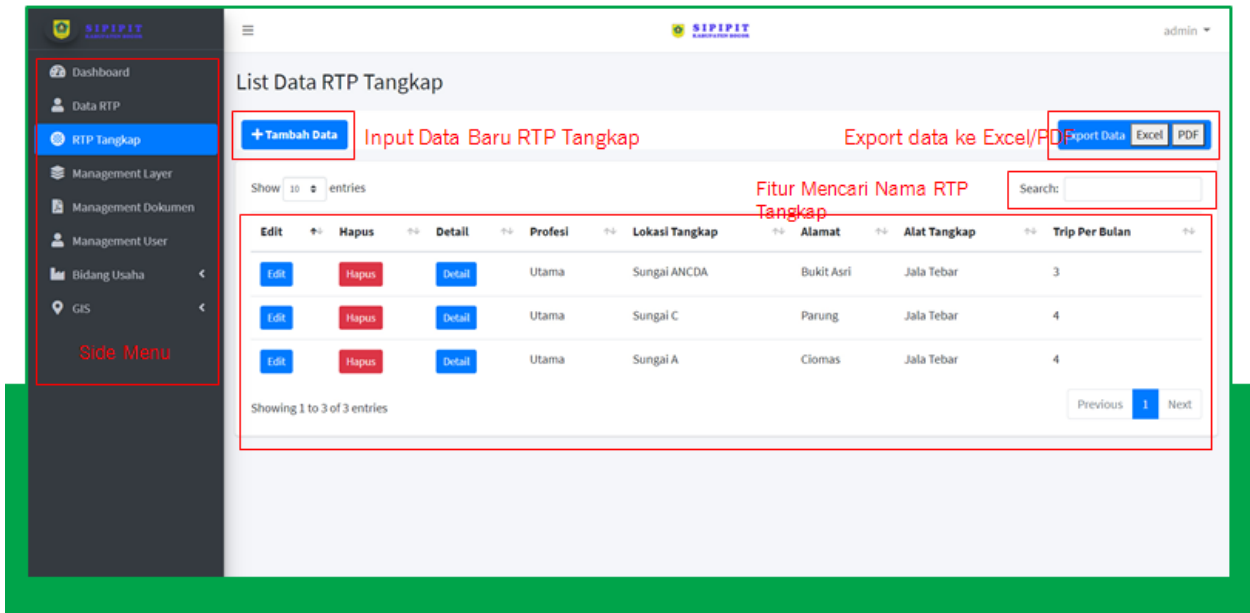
SIPIPIT

Dashboard
Data RTP
RTP Tangkap
Management Layer
Management Dokumen
Management User
Bidang Usaha
GIS

Side Menu

SIPIPIT

admin

List Data RTP Tangkap

+ Tambah Data

Input Data Baru RTP Tangkap

Export data ke Excel/PDF

Export Data Excel PDF

Show 10 entries

Fitur Mencari Nama RTP Tangkap

Search:

| Edit | Hapus | Detail | Profesi | Lokasi Tangkap | Alamat | Alat Tangkap | Trip Per Bulan |
|---|---|---|---|---|---|---|---|
| Edit | Hapus | Detail | Utama | Sungai ANCDA | Bukit Asri | Jala Tebar | 3 |
| Edit | Hapus | Detail | Utama | Sungai C | Parung | Jala Tebar | 4 |
| Edit | Hapus | Detail | Utama | Sungai A | Ciomas | Jala Tebar | 4 |

Showing 1 to 3 of 3 entries

Previous 1 Next